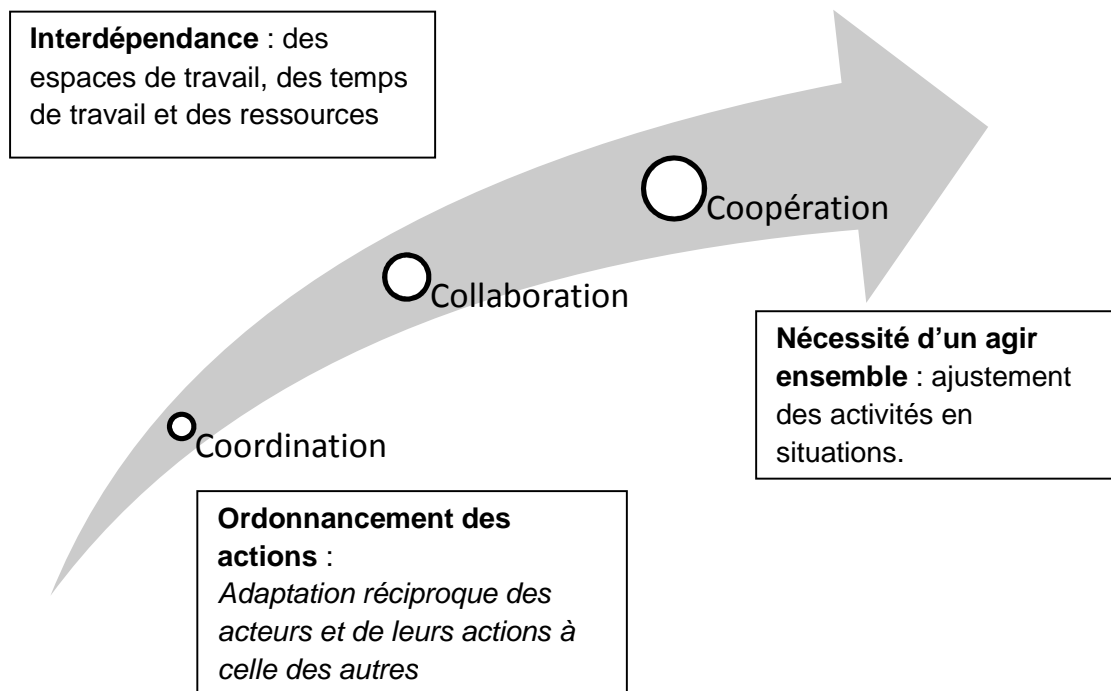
**Interdépendance** : des espaces de travail, des temps de travail et des ressources

Coopération

Collaboration

**Nécessité d'un agir ensemble** : ajustement des activités en situations.

Coordination

**Ordonnancement des actions** :
*Adaptation réciproque des acteurs et de leurs actions à celle des autres*